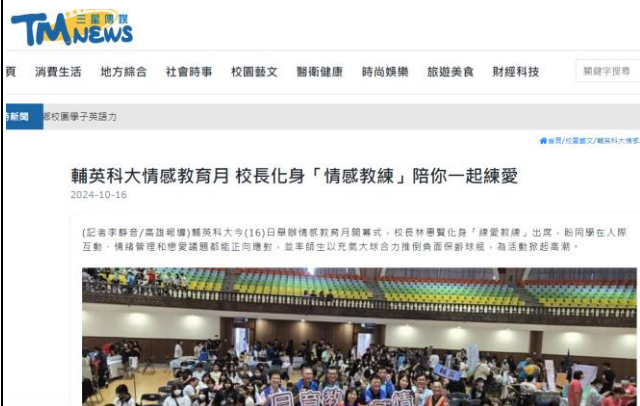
TMNEWS 三星傳媒

頁 消費生活 地方綜合 社會時事 校園藝文 醫衛健康 時尚娛樂 旅遊美食 財經科技

關鍵字搜尋

新聞 鄉校園學子英語力

首頁/校園藝文/輔英科大情感

輔英科大情感教育月 校長化身「情感教練」陪你一起練愛

2024-10-16

(記者李靜音/高雄報導)輔英科大今(16)日舉辦情感教育月開幕式，校長林惠賢化身「練愛教練」出席，盼同學在人際互動、情緒管理和戀愛議題都能正向應對，並率師生以充氣大球合力推倒負面保齡球瓶，為活動掀起高潮。